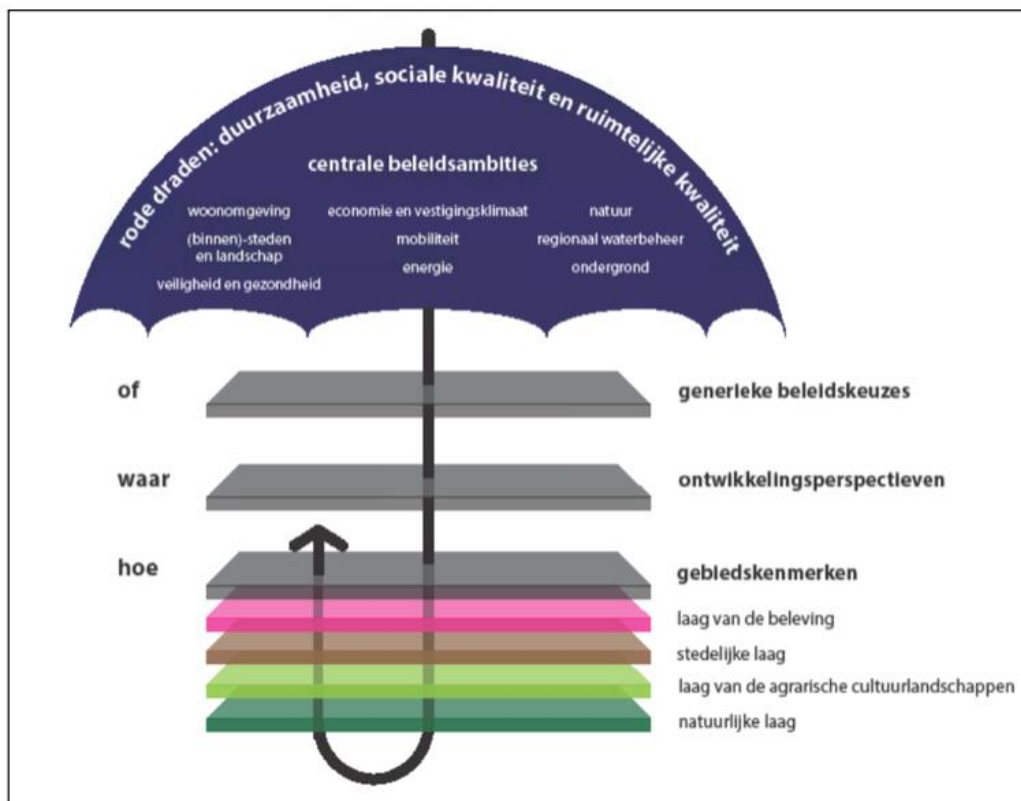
rode draden: duurzaamheid, sociale kwaliteit en ruimtelijke kwaliteit

centrale beleidsambities

woonomgeving
(binnen)-steden en landschap
veiligheid en gezondheid

economie en vestigingsklimaat
mobiliteit
energie

natuur
regionaal waterbeheer
ondergrond

of

generieke beleidskeuzes

waar

ontwikkelingsperspectieven

hoe

gebiedskenmerken

laag van de beleving

stedelijke laag

laag van de agrarische cultuurlandschappen

natuurlijke laag